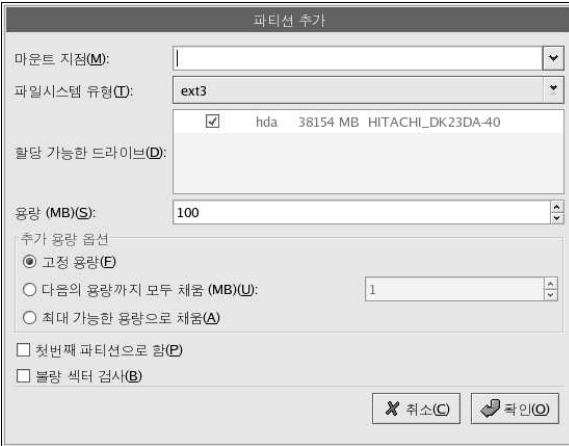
파티션 추가

마운트 지점(M):

파일시스템 유형(T): ext3

할당 가능한 드라이브(D):

| ☑ | hda | 38154 MB | HITACHI_DK23DA-40 |
|---|---|---|---|

용량 (MB)(S): 100

추가 용량 옵션

◉ 고정 용량(F)

○ 다음의 용량까지 모두 채움 (MB)(U): 1

○ 최대 가능한 용량으로 채움(A)

☐ 첫번째 파티션으로 함(P)

☐ 불량 섹터 검사(B)

취소(C) 확인(O)